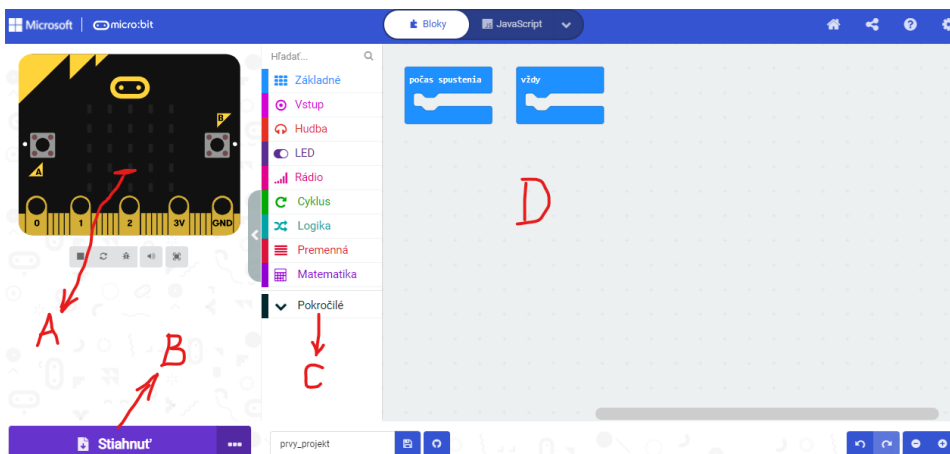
Microsoft | micro:bit

Bloky
JavaScript

Hľadať...

Základné
Vstup
Hudba
LED
Rádio
Cyklus
Logika
Premenná
Matematika
Pokročilé

počas spustenia
vždy

A
B
0 1 2 3V GND

A
B
C
D

Stiahnuť
...

prvy_projekt